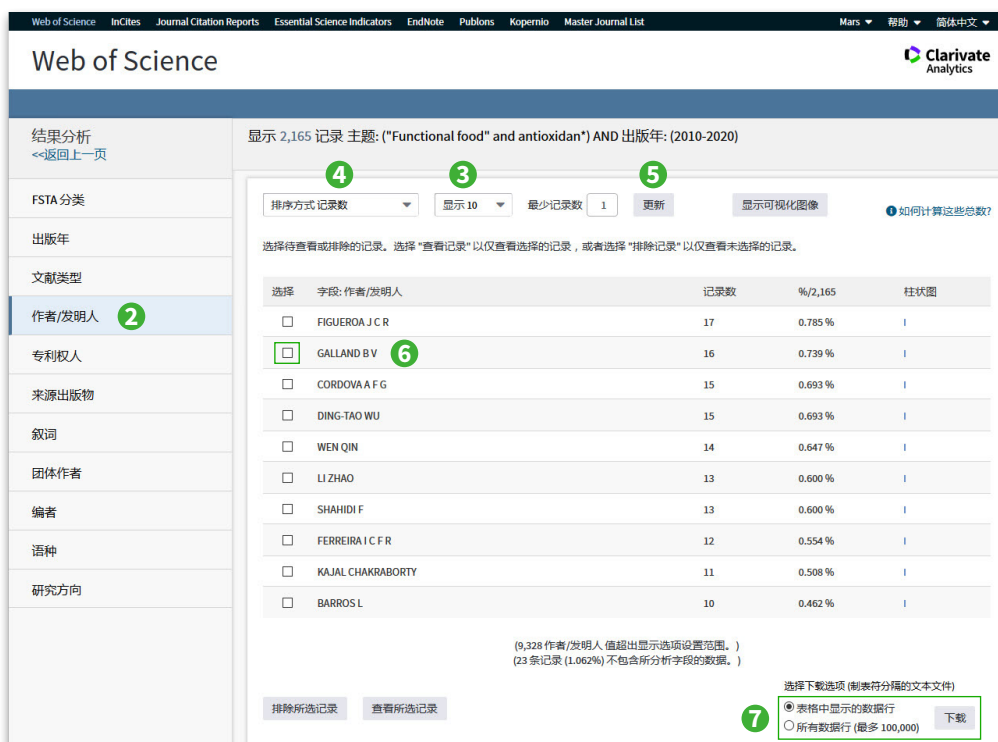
Web of Science InCites Journal Citation Reports Essential Science Indicators EndNote Publons Kopernio Master Journal List Mars ▼ 帮助 ▼ 简体中文 ▼

Web of Science

Clarivate Analytics

结果分析
<<返回上一页

显示 2,165 记录 主题: ("Functional food" and antioxidan*) AND 出版年: (2010-2020)

FSTA 分类
出版年
文献类型
作者/发明人 2
专利权人
来源出版物
叙词
团体作者
编者
语种
研究方向

4 3 5
排序方式 记录数 显示 10 最少记录数 1 更新 显示可视化图像 如何计算这些总数?

选择待查看或排除的记录。选择 "查看记录" 以仅查看选择的记录，或者选择 "排除记录" 以仅查看未选择的记录。

| 选择 | 字段: 作者/发明人 | 记录数 | %/2,165 | 柱状图 |
|---|---|---|---|---|
| ☐ | FIGUEROA J C R | 17 | 0.785 % | I |
| ☐ | GALLAND B V 6 | 16 | 0.739 % | I |
| ☐ | CORDOVA A F G | 15 | 0.693 % | I |
| ☐ | DING-TAO WU | 15 | 0.693 % | I |
| ☐ | WEN QIN | 14 | 0.647 % | I |
| ☐ | LI ZHAO | 13 | 0.600 % | I |
| ☐ | SHAHIDI F | 13 | 0.600 % | I |
| ☐ | FERREIRA I C F R | 12 | 0.554 % | I |
| ☐ | KAJAL CHAKRABORTY | 11 | 0.508 % | I |
| ☐ | BARROS L | 10 | 0.462 % | I |

(9,328 作者/发明人 值超出显示选项设置范围。)
(23 条记录 (1.062%) 不包含所分析字段的数据。)

排除所选记录 查看所选记录

选择下载选项 (制表符分隔的文本文件)
7 ◉ 表格中显示的数据行
○ 所有数据行 (最多 100,000) 下载